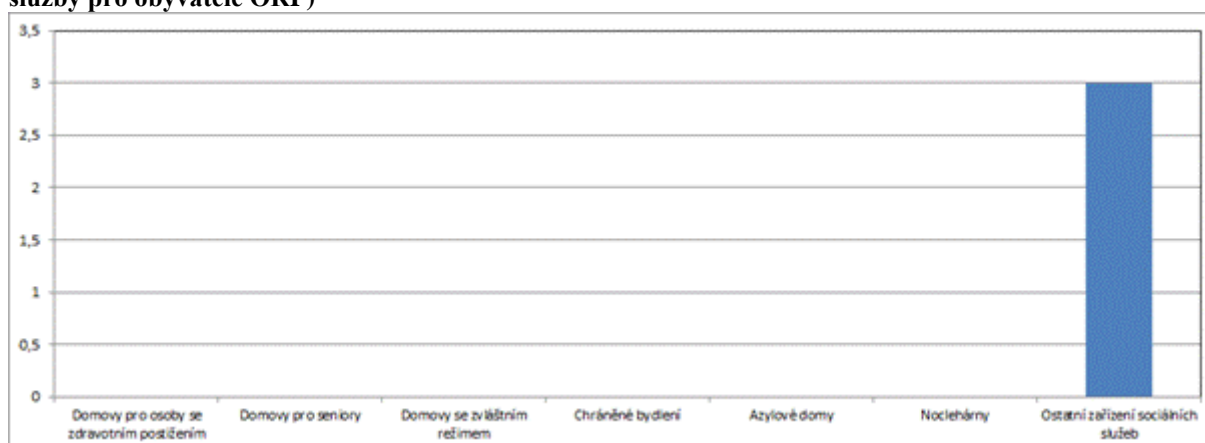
služby pro obyvatele ORP)

3,5
3
2,5
2
1,5
1
0,5
0

Domovy pro osoby se zdravotním postižením
Domovy pro seniory
Domovy se zvláštním režimem
Chráněné bydlení
Azylové domy
Noclehárny
Ostatní zařízení sociálních služeb